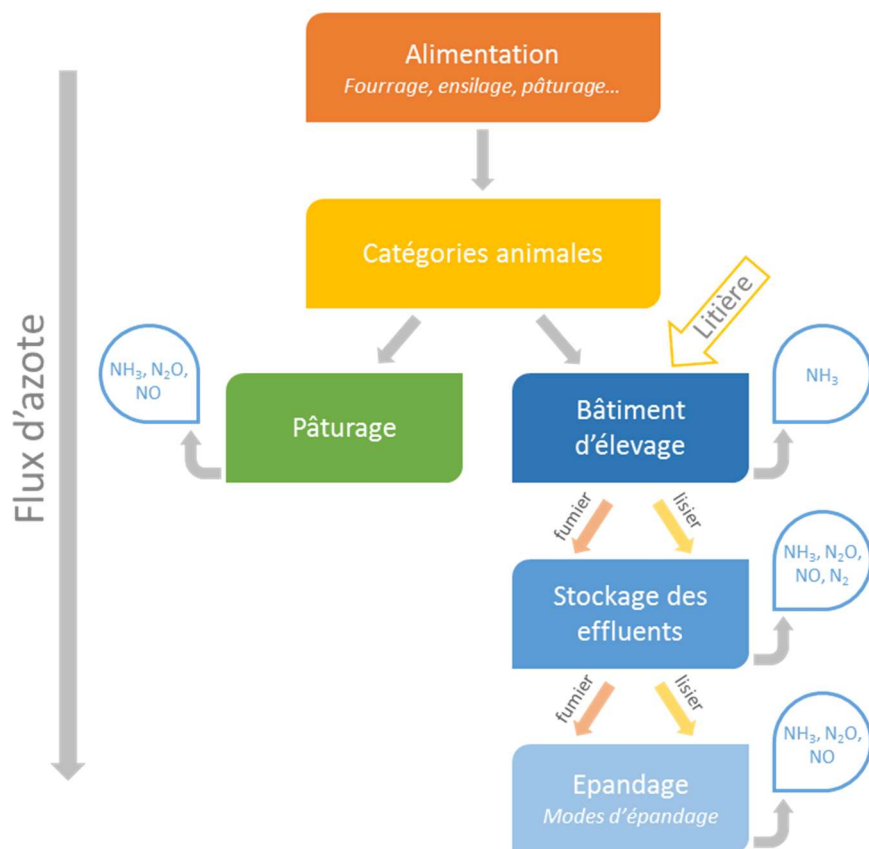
Flux d'azote

Alimentation
Fourrage, ensilage, pâturage…

Catégories animales

Litière

$NH_3$, $N_2O$, NO

Pâturage

Bâtiment d'élevage

$NH_3$

fumier

lisier

Stockage des effluents

$NH_3$, $N_2O$, NO, $N_2$

fumier

lisier

Epandage
Modes d'épandage

$NH_3$, $N_2O$, NO